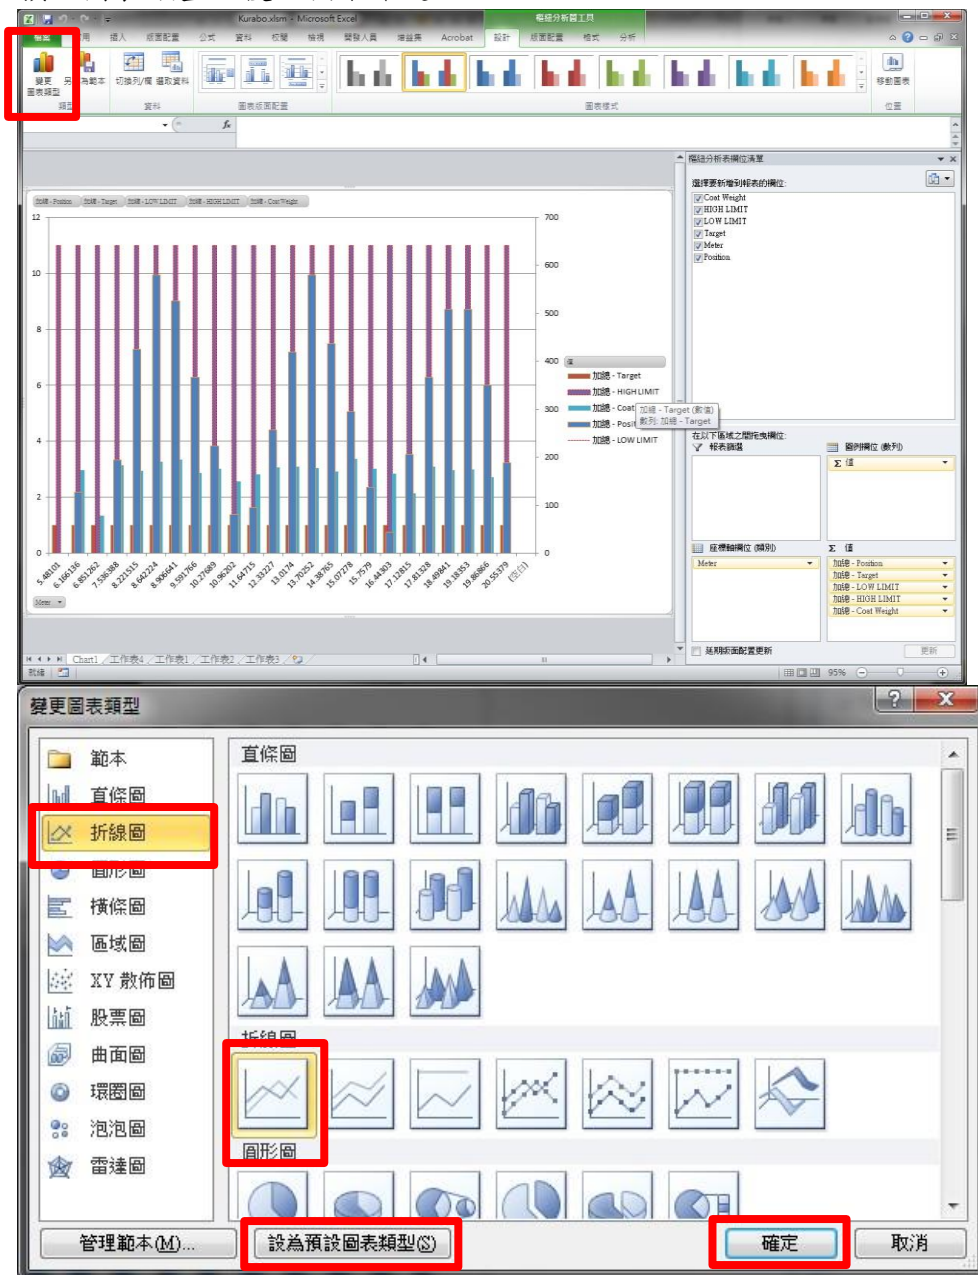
Kurabo.xlsm - Microsoft Excel

樞紐分析圖工具

檔案 常用 插入 版面配置 公式 資料 校閱 檢視 開發人員 增益集 Acrobat 設計 版面配置 格式 分析

變更圖表類型 另存為範本 切換列/欄 選取資料 移動圖表

類型 資料 圖表版面配置 圖表樣式 位置

加總 - Position 加總 - Target 加總 - LOW LIMIT 加總 - HIGH LIMIT 加總 - Cost Weight

12 10 8 6 4 2 0

700 600 500 400 300 200 100 0

5.48101 6.166136 6.851262 7.536388 8.221515 8.906641 9.591766 10.27689 10.96202 11.64715 12.33227 13.0174 13.70252 14.38765 15.07278 15.7579 16.44303 17.12815 17.81328 18.49841 19.18353 19.86866 20.55379 (空白)

Meter

加總 - Target
加總 - HIGH LIMIT
加總 - Coat
加總 - Posi
加總 - LOW LIMIT

加總 - Target (數值)
數列: 加總 - Target

樞紐分析表欄位清單

選擇要新增到報表的欄位:

Cost Weight
HIGH LIMIT
LOW LIMIT
Target
Meter
Position

在以下區域之間拖曳欄位:

報表篩選 圖例欄位 (數列)

Σ 值

座標軸欄位 (類別) Σ 值

Meter

加總 - Position
加總 - Target
加總 - LOW LIMIT
加總 - HIGH LIMIT
加總 - Cost Weight

延期版面配置更新 更新

Chart1 工作表4 工作表1 工作表2 工作表3

就緒 95%

變更圖表類型

範本
直條圖
折線圖
圓形圖
橫條圖
區域圖
XY 散佈圖
股票圖
曲面圖
環圈圖
泡泡圖
雷達圖

直條圖

折線圖

圓形圖

管理範本(M)... 設為預設圖表類型(S) 確定 取消